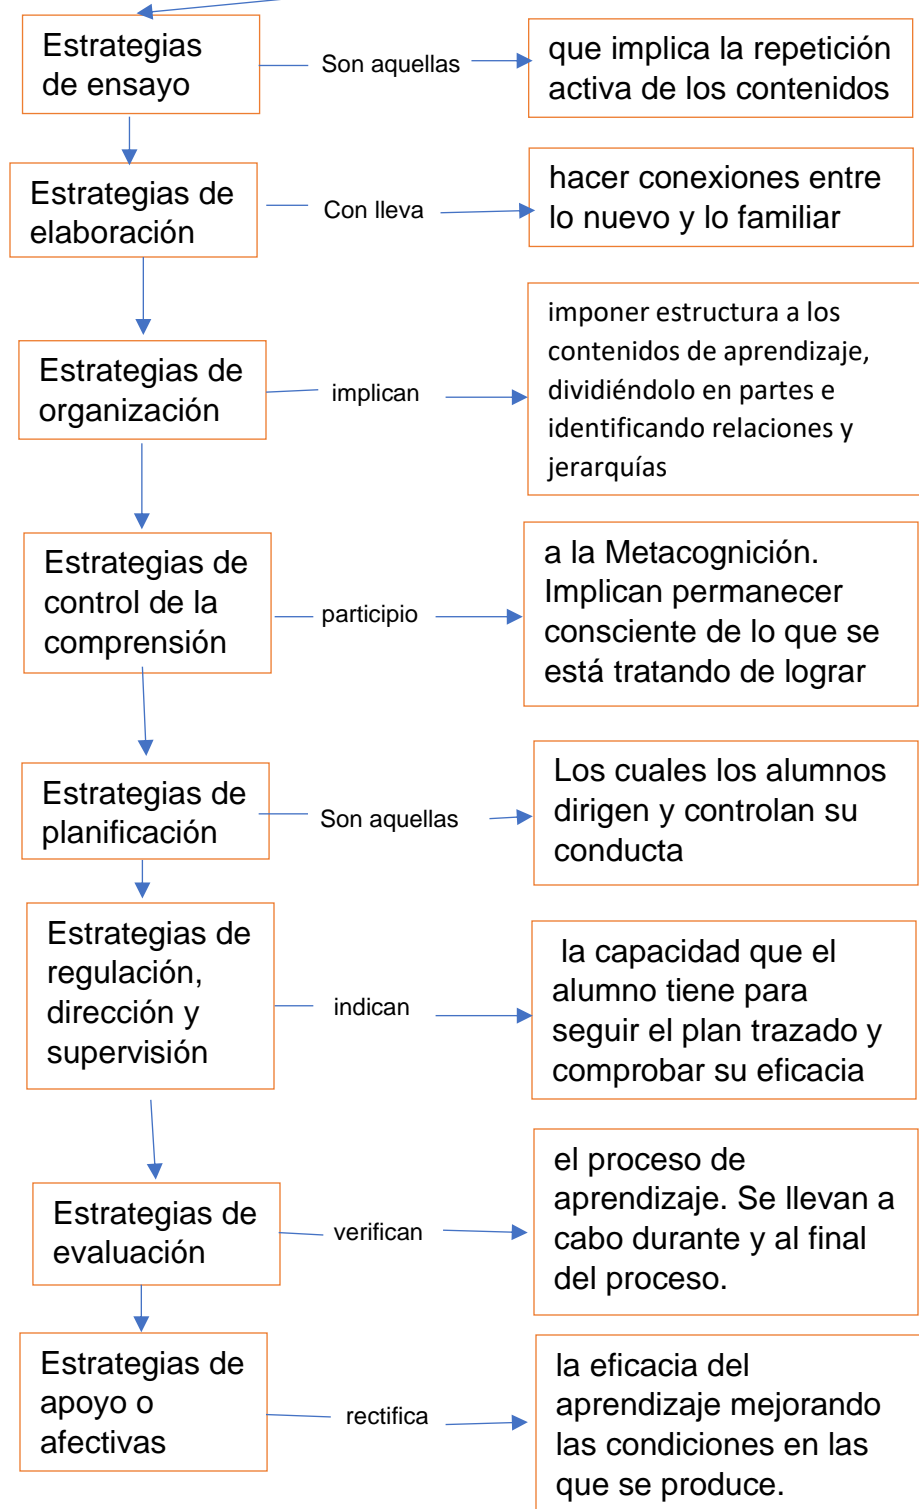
Estrategias de ensayo

Son aquellas

que implica la repetición activa de los contenidos

Estrategias de elaboración

Con lleva

hacer conexiones entre lo nuevo y lo familiar

Estrategias de organización

implican

imponer estructura a los contenidos de aprendizaje, dividiéndolo en partes e identificando relaciones y jerarquías

Estrategias de control de la comprensión

participio

a la Metacognición. Implican permanecer consciente de lo que se está tratando de lograr

Estrategias de planificación

Son aquellas

Los cuales los alumnos dirigen y controlan su conducta

Estrategias de regulación, dirección y supervisión

indican

la capacidad que el alumno tiene para seguir el plan trazado y comprobar su eficacia

Estrategias de evaluación

verifican

el proceso de aprendizaje. Se llevan a cabo durante y al final del proceso.

Estrategias de apoyo o afectivas

rectifica

la eficacia del aprendizaje mejorando las condiciones en las que se produce.